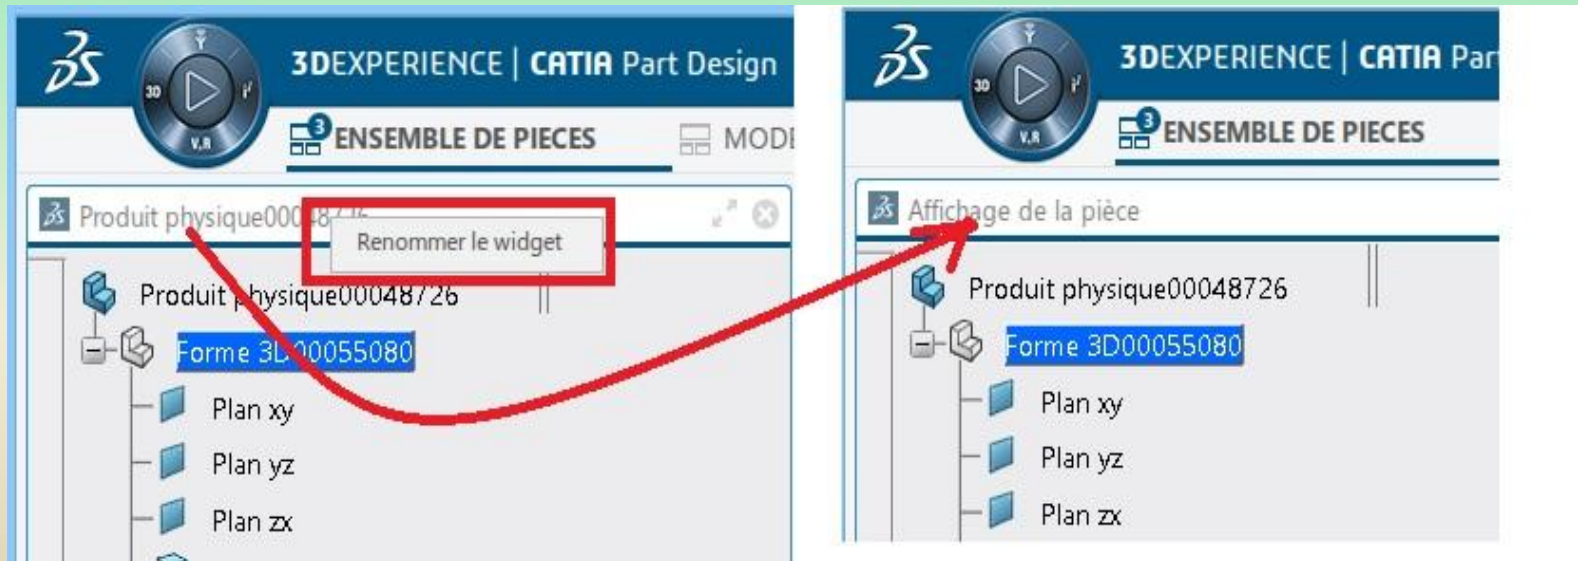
3DEXPERIENCE | CATIA Part Design

3D V.R

3 ENSEMBLE DE PIECES

MODI

Produit physique00048726

Renommer le widget

Produit physique00048726

Forme 3D00055080

Plan xy

Plan yz

Plan zx

3DEXPERIENCE | CATIA Par

3D V.R

3 ENSEMBLE DE PIECES

Affichage de la pièce

Produit physique00048726

Forme 3D00055080

Plan xy

Plan yz

Plan zx